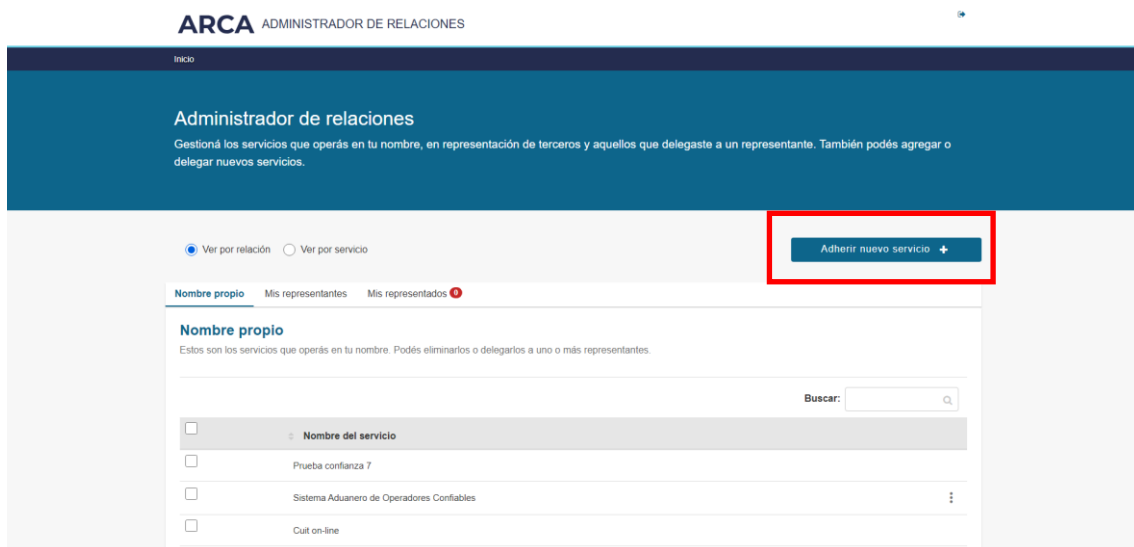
ARCA ADMINISTRADOR DE RELACIONES

Inicio

Administrador de relaciones

Gestioná los servicios que operás en tu nombre, en representación de terceros y aquellos que delegaste a un representante. También podés agregar o delegar nuevos servicios.

Ver por relación Ver por servicio

Adherir nuevo servicio +

Nombre propio Mis representantes Mis representados 0

Nombre propio

Estos son los servicios que operás en tu nombre. Podés eliminarlos o delegarlos a uno o más representantes.

Buscar:

| | Nombre del servicio |
|---|---|
| | Prueba confianza 7 |
| | Sistema Aduanero de Operadores Confiables |
| | Cuit on-line |